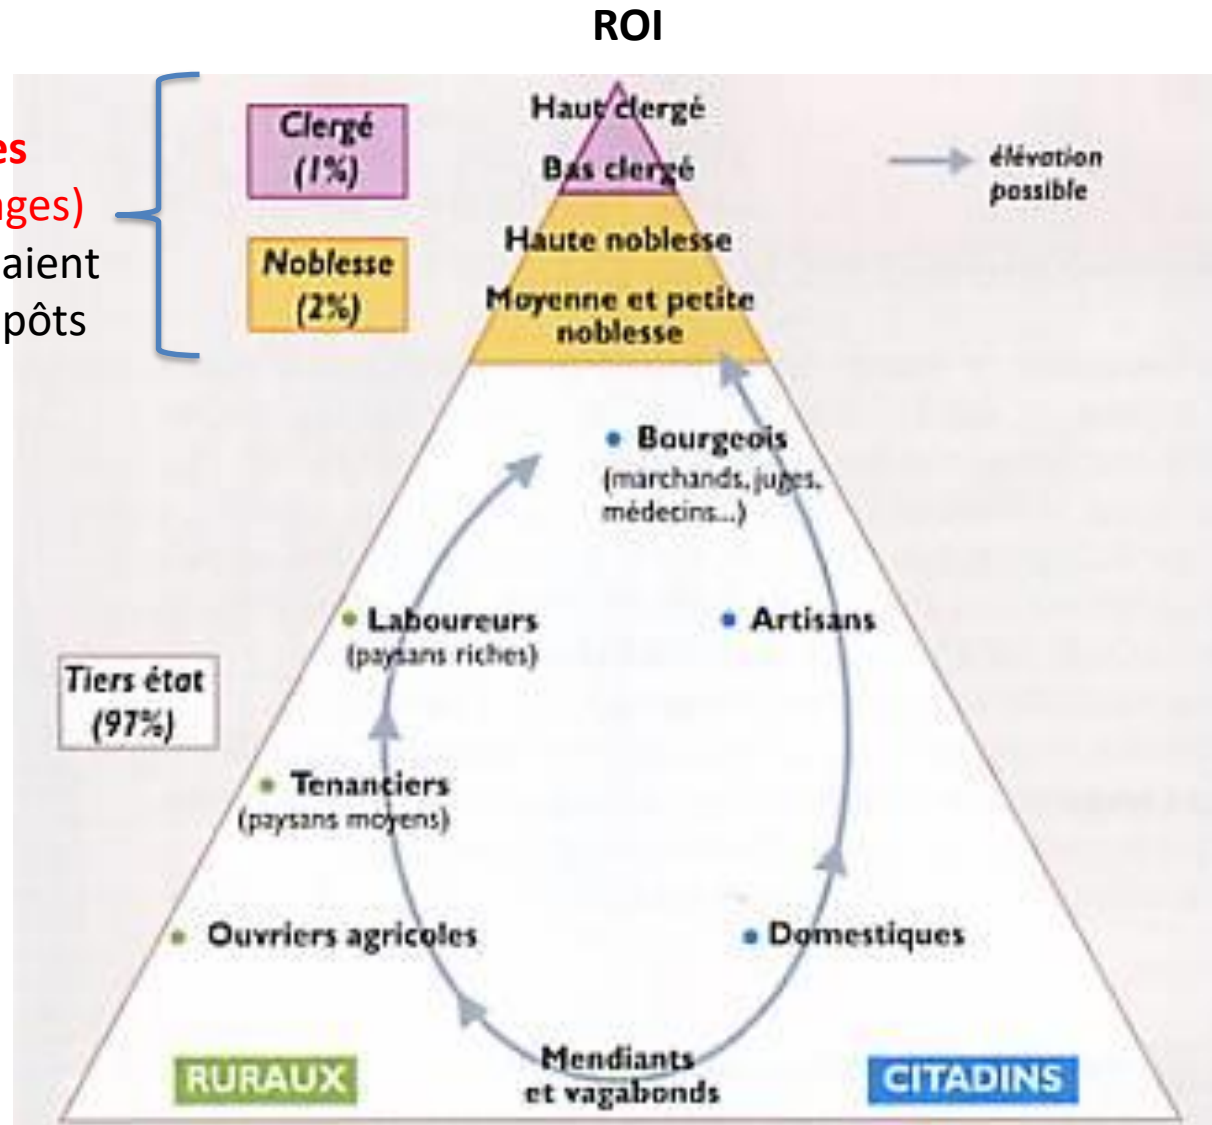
ROI

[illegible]es
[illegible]ges)
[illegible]aient
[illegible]pôts

Clergé (1%)

Noblesse (2%)

Haut clergé
Bas clergé
Haute noblesse
Moyenne et petite noblesse

élévation possible

Bourgeois (marchands, juges, médecins...)

Laboureurs (paysans riches)

Artisans

Tiers état (97%)

Tenanciers (paysans moyens)

Ouvriers agricoles

Domestiques

Mendiants et vagabonds

RURAUX

CITADINS